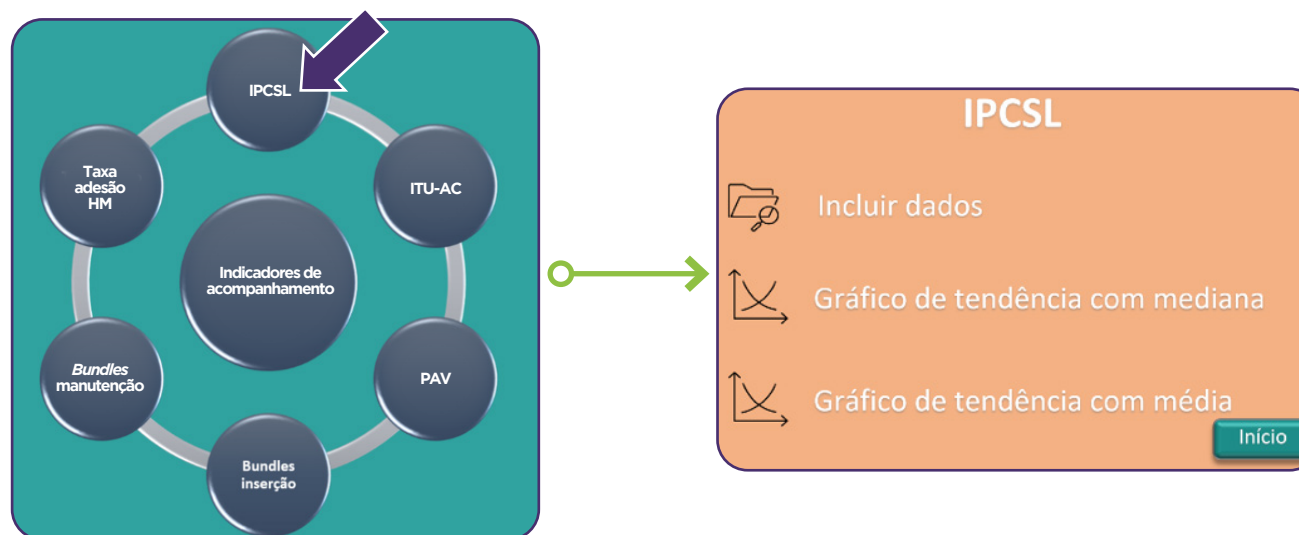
IPCSL

Taxa adesão HM

ITU-AC

Indicadores de acompanhamento

*Bundles* manutenção

PAV

Bundles inserção

IPCSL

Incluir dados

Gráfico de tendência com mediana

Gráfico de tendência com média

Início